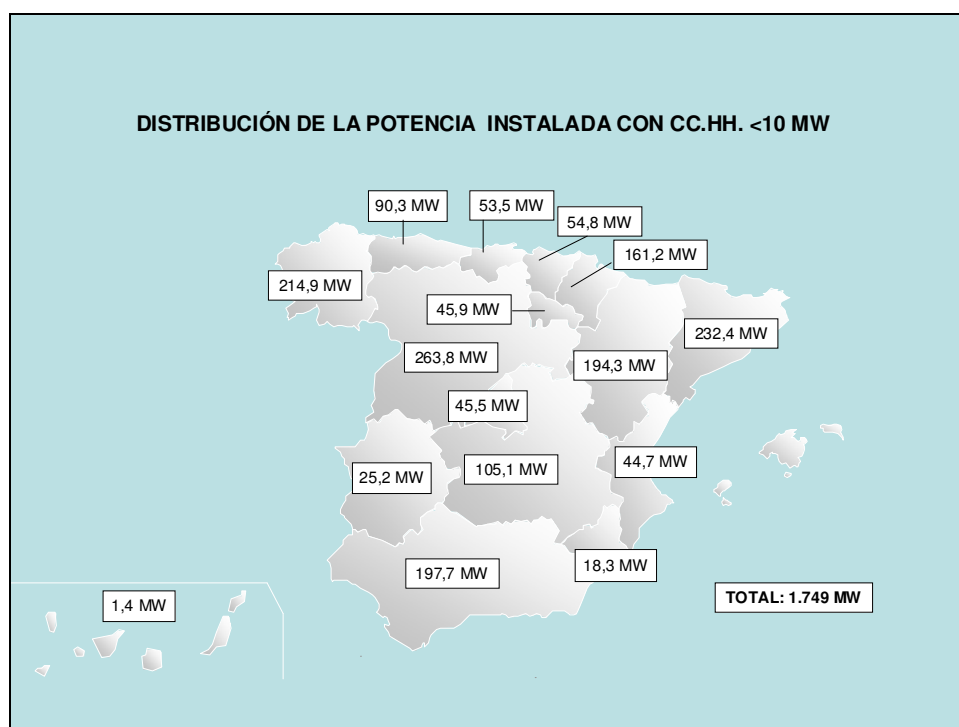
DISTRIBUCIÓN DE LA POTENCIA INSTALADA CON CC.HH. <10 MW

90,3 MW

53,5 MW

54,8 MW

161,2 MW

214,9 MW

45,9 MW

232,4 MW

263,8 MW

194,3 MW

45,5 MW

25,2 MW

105,1 MW

44,7 MW

197,7 MW

18,3 MW

1,4 MW

TOTAL: 1.749 MW